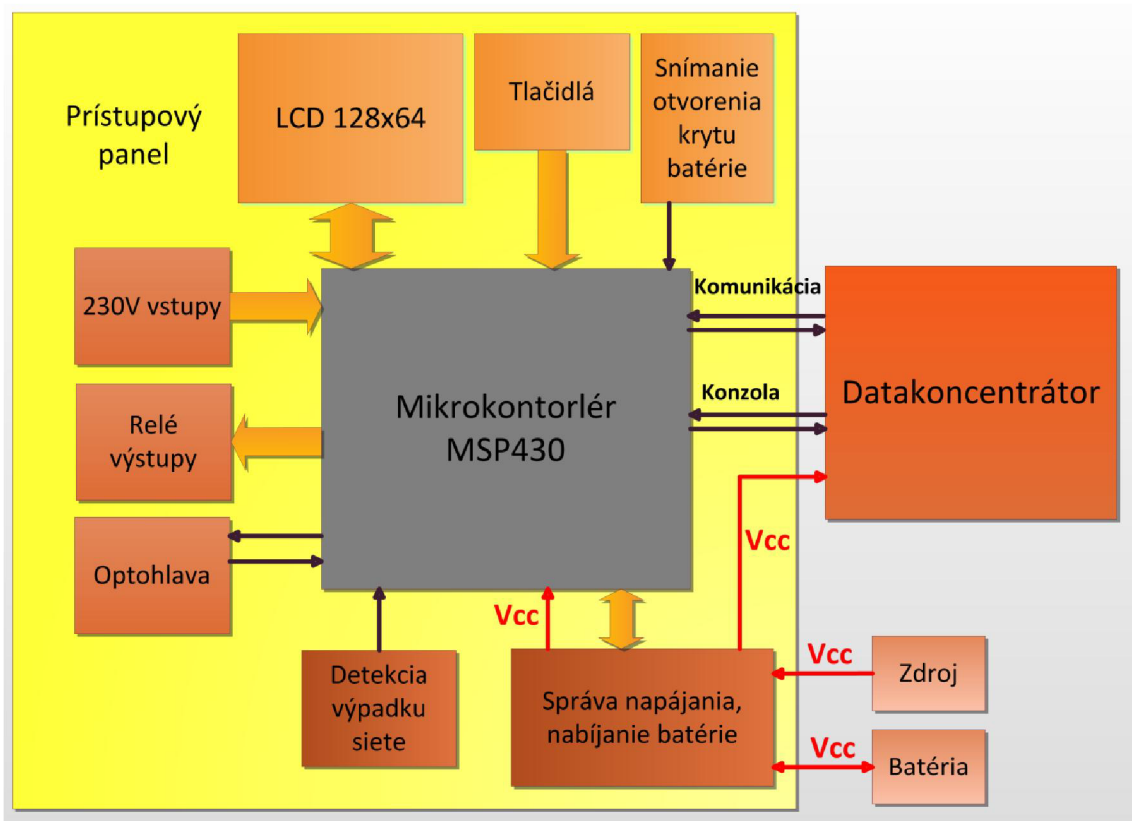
Prístupový panel

LCD 128x64

Tlačidlá

Snímanie otvorenia krytu batérie

230V vstupy

Relé výstupy

Optohlava

Mikrokontorlér MSP430

Komunikácia

Konzola

Datakoncentrátor

Vcc

Vcc

Detekcia výpadku siete

Správa napájania, nabíjanie batérie

Vcc

Zdroj

Vcc

Batéria